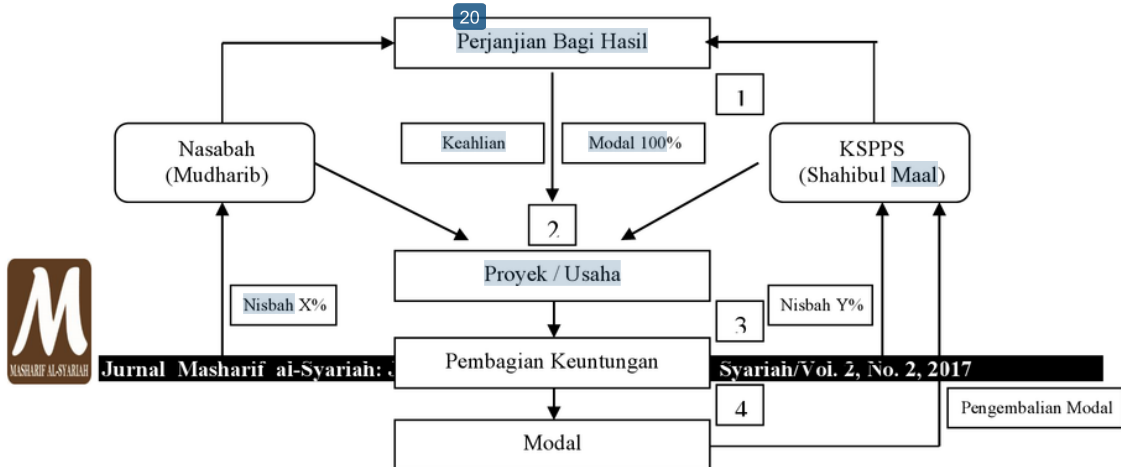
20

Perjanjian Bagi Hasil

1

Keahlian

Modal 100%

Nasabah (Mudharib)

KSPPS (Shahibul Maal)

2

Proyek / Usaha

M

MASHARIF AL-SYARIAH

Nisbah X%

Nisbah Y%

3

Jurnal Masharif ai-Syariah: J

Pembagian Keuntungan

Syariah/Vol. 2, No. 2, 2017

4

Pengembalian Modal

Modal